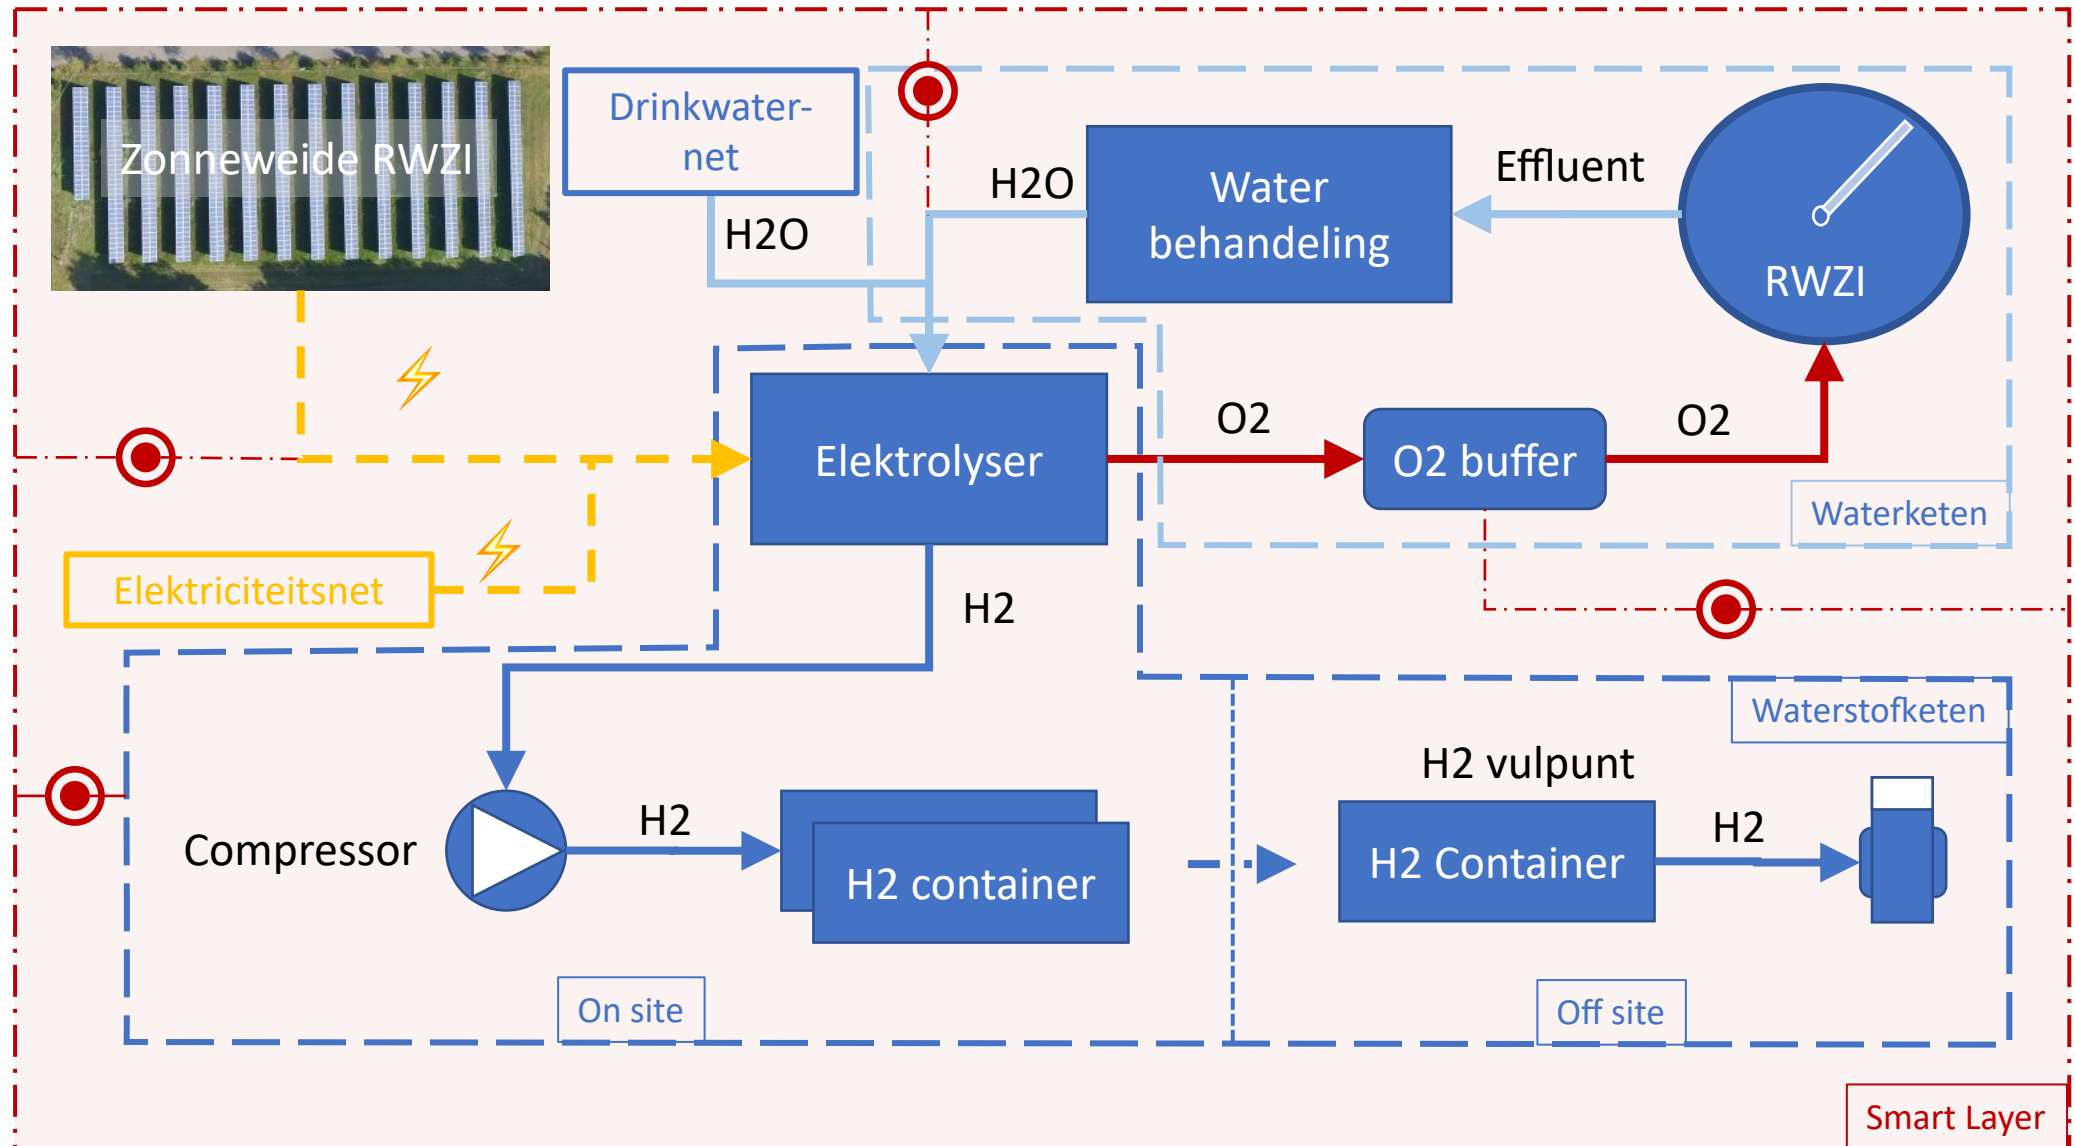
Zonneweide RWZI

Drinkwaternet

H2O

H2O

Water behandeling

Effluent

RWZI

Elektrolyser

O2

O2 buffer

O2

Waterketen

Elektriciteitsnet

H2

Waterstofketen

H2 vulpunt

Compressor

H2

H2 container

H2 Container

H2

On site

Off site

Smart Layer